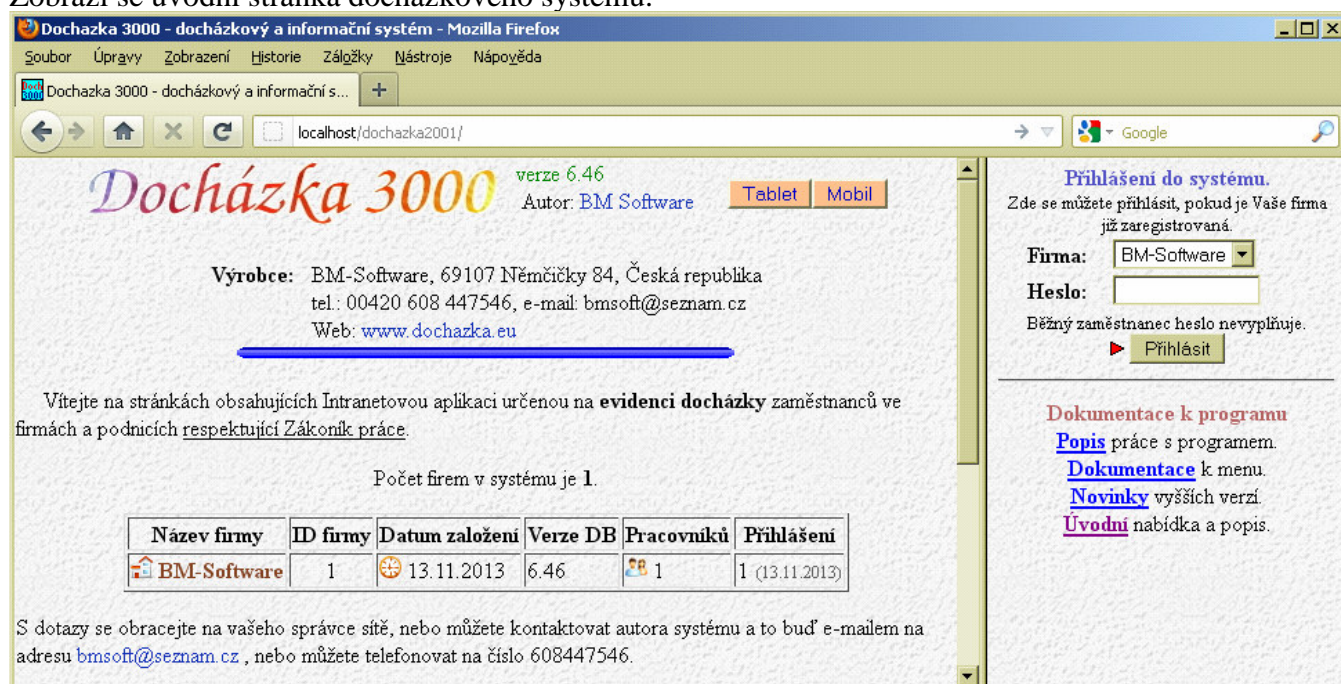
Zobrazí se úvodní stránka docházkového systému.

Dochazka 3000 - docházkový a informační systém - Mozilla Firefox

Soubor Úpravy Zobrazení Historie Záložky Nástroje Nápověda

Dochazka 3000 - docházkový a informační s... +

localhost/dochazka2001/

Google

Docházka 3000 verze 6.46 Autor: BM Software

Tablet Mobil

Výrobce: BM-Software, 69107 Němčičky 84, Česká republika
tel.: 00420 608 447546, e-mail: bmsoft@seznam.cz
Web: www.dochazka.eu

Vítejte na stránkách obsahujících Intranetovou aplikaci určenou na **evidenci docházky** zaměstnanců ve firmách a podnicích respektující Zákoník práce.

Počet firem v systému je **1**.

| Název firmy | ID firmy | Datum založení | Verze DB | Pracovníků | Přihlášení |
|---|---|---|---|---|---|
| BM-Software | 1 | 13.11.2013 | 6.46 | 1 | 1 (13.11.2013) |

S dotazy se obracejte na vašeho správce sítě, nebo můžete kontaktovat autora systému a to buď e-mailem na adresu bmsoft@seznam.cz , nebo můžete telefonovat na číslo 608447546.

Přihlášení do systému.
Zde se můžete přihlásit, pokud je Vaše firma již zaregistrovaná.

Firma: BM-Software
Heslo:

Běžný zaměstnanec heslo nevyplňuje.

Přihlásit

Dokumentace k programu
Popis práce s programem.
Dokumentace k menu.
Novinky vyšších verzí.
Úvodní nabídka a popis.